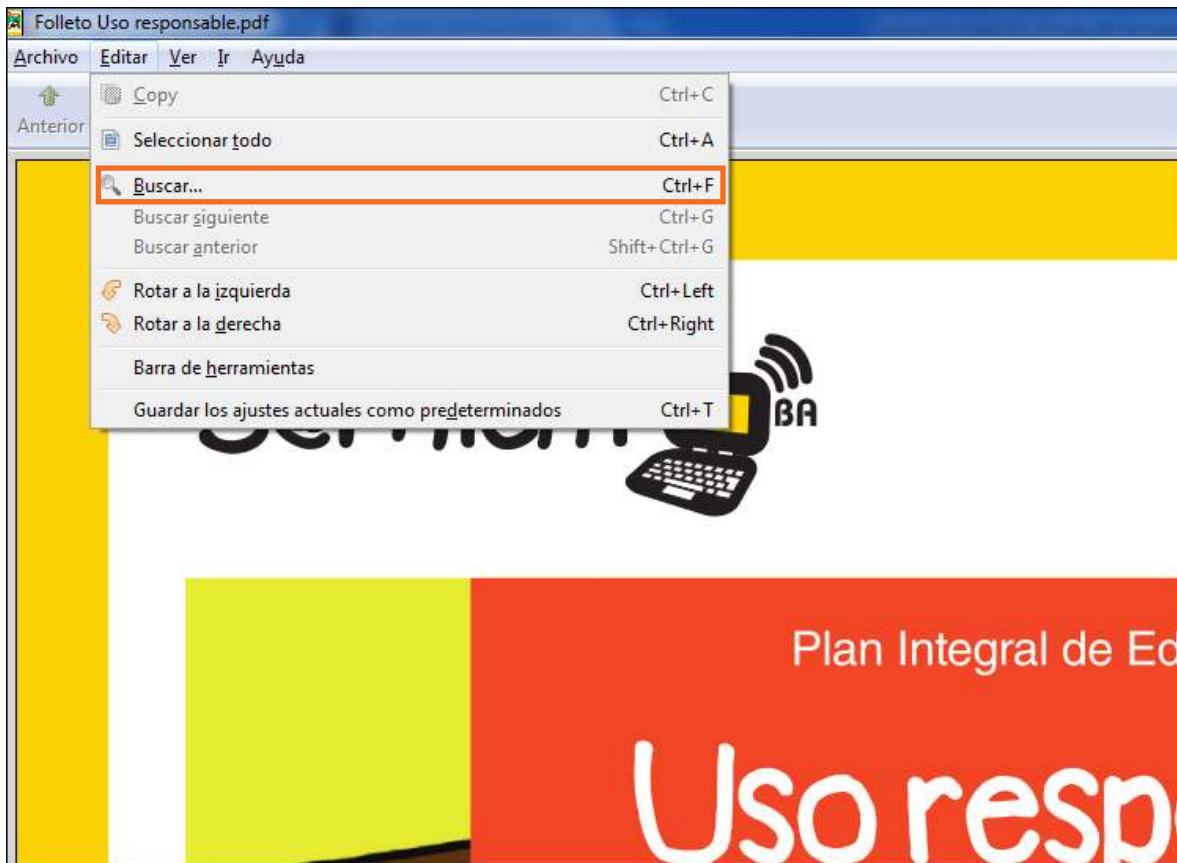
Folleto Uso responsable.pdf

Archivo Editar Ver Ir Ayuda

Anterior

Copy Ctrl+C
Seleccionar todo Ctrl+A
Buscar... Ctrl+F
Buscar siguiente Ctrl+G
Buscar anterior Shift+Ctrl+G
Rotar a la izquierda Ctrl+Left
Rotar a la derecha Ctrl+Right
Barra de herramientas
Guardar los ajustes actuales como predeterminados Ctrl+T

BA

Plan Integral de Ed

Uso resp